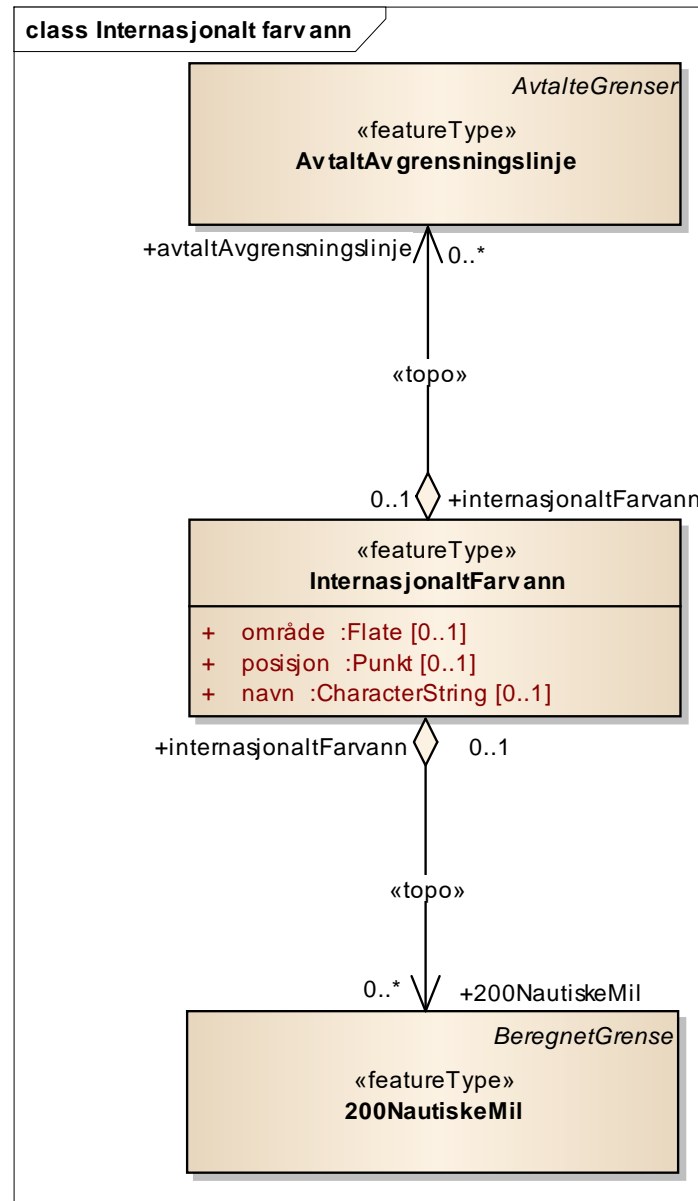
class Internasjonalt farvann

AvtalteGrenser

«featureType»
AvtaltAvgrensningslinje

+avtaltAvgrensningslinje 0..*

«topo»

0..1 +internasjonaltFarvann

«featureType»
InternasjonaltFarvann

+ område :Flate [0..1]
+ posisjon :Punkt [0..1]
+ navn :CharacterString [0..1]

+internasjonaltFarvann 0..1

«topo»

0..* +200NautiskeMil

BeregnetGrense

«featureType»
200NautiskeMil